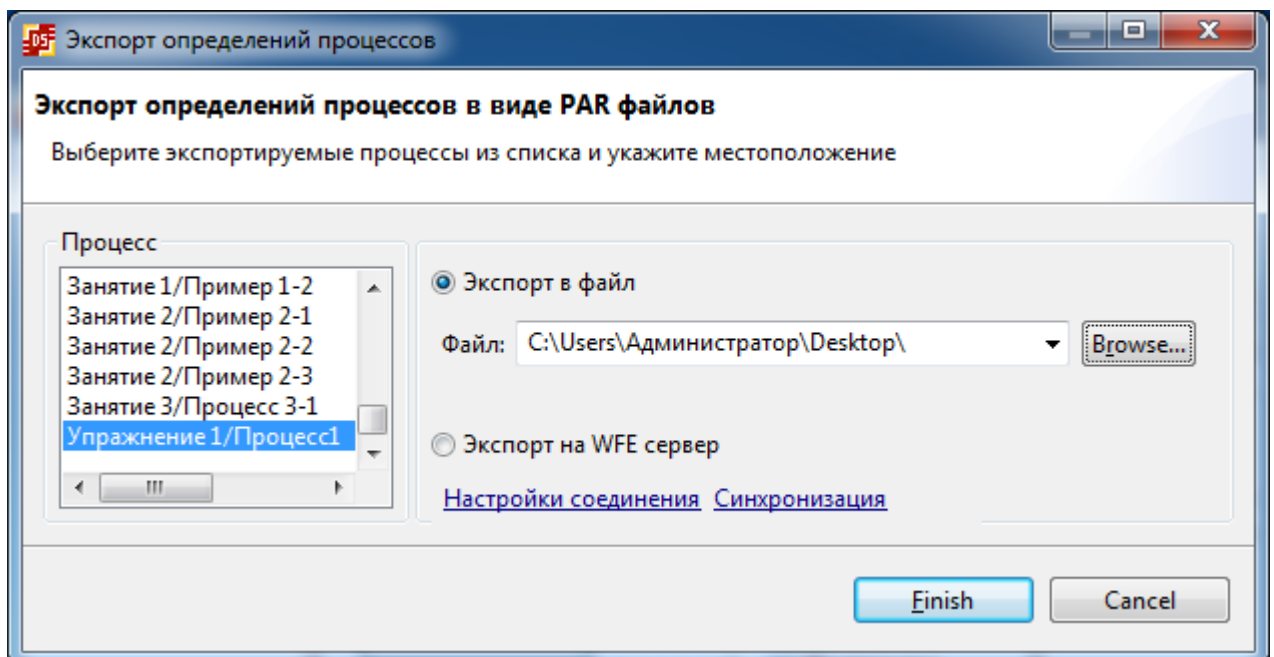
DS Экспорт определений процессов

Экспорт определений процессов в виде PAR файлов

Выберите экспортируемые процессы из списка и укажите местоположение

Процесс

Занятие 1/Пример 1-2
Занятие 2/Пример 2-1
Занятие 2/Пример 2-2
Занятие 2/Пример 2-3
Занятие 3/Процесс 3-1
Упражнение 1/Процесс1

Экспорт в файл

Файл: C:\Users\Администратор\Desktop\

Browse...

Экспорт на WFE сервер

Настройки соединения Синхронизация

Finish

Cancel